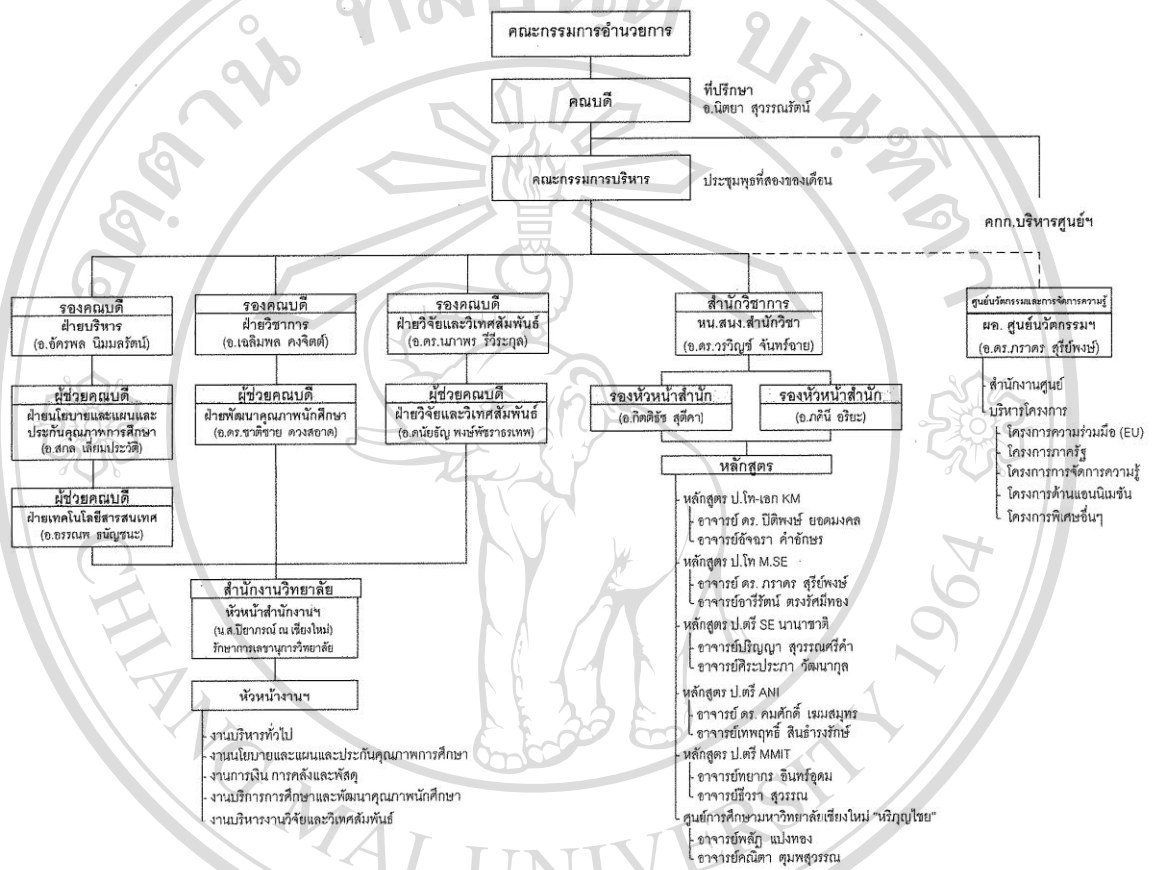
คณะกรรมการอำนวยการ

คณบดี

ที่ปรึกษา
อ.นิตยา สุวรรณรัตน์

คณะกรรมการบริหาร

ประชุมพุธที่สองของเดือน

คกก.บริหารศูนย์ฯ

รองคณบดี
ฝ่ายบริหาร
(อ.อัครพล นิมมลรัตน์)

รองคณบดี
ฝ่ายวิชาการ
(อ.เฉลิมพล คงจิตต์)

รองคณบดี
ฝ่ายวิจัยและวิเทศสัมพันธ์
(อ.ดร.นภาพร วีระกุล)

สำนักวิชาการ
หน.สนง.สำนักวิชา
(อ.ดร.วรวิญช์ จันทร์ฉาย)

ศูนย์นวัตกรรมและการจัดการความรู้
ผอ. ศูนย์นวัตกรรมฯ
(อ.ดร.ภราดร สุรีย์พงษ์)

ผู้ช่วยคณบดี
ฝ่ายนโยบายและแผนและประกันคุณภาพการศึกษา
(อ.สกล เลี่ยมประวัติ)

ผู้ช่วยคณบดี
ฝ่ายพัฒนาคุณภาพนักศึกษา
(อ.ดร.ชาติชาย ดวงสอาด)

ผู้ช่วยคณบดี
ฝ่ายวิจัยและวิเทศสัมพันธ์
(อ.ดนัยธัญ พงษ์พัชราธรเทพ)

รองหัวหน้าสำนัก
(อ.กิตติรัช สุติคา)

รองหัวหน้าสำนัก
(อ.ภคินี อริยะ)

สำนักงานศูนย์
บริหารโครงการ
โครงการความร่วมมือ (EU)
โครงการภาครัฐ
โครงการการจัดการความรู้
โครงการด้านแอนนิเมชัน
โครงการพิเศษอื่นๆ

ผู้ช่วยคณบดี
ฝ่ายเทคโนโลยีสารสนเทศ
(อ.อรรณพ ธนัญชนะ)

หลักสูตร
หลักสูตร ป.โท-เอก KM
อาจารย์ ดร. ปิติพงษ์ ยอดมงคล
อาจารย์อัจฉรา คำอักษร
หลักสูตร ป.โท M.SE
อาจารย์ ดร. ภราดร สุรีย์พงษ์
อาจารย์อารีรัตน์ ตรงรัศมีทอง
หลักสูตร ป.ตรี SE นานาชาติ
อาจารย์ปริญญา สุวรรณศรีคำ
อาจารย์ศิระประภา วัฒนากุล
หลักสูตร ป.ตรี ANI
อาจารย์ ดร. คมศักดิ์ เขมสมุทร
อาจารย์เทพฤทธิ์ สินธำรงรักษ์
หลักสูตร ป.ตรี MMIT
อาจารย์ทยากร อินทร์อุดม
อาจารย์ชีวรา สุวรรณ
ศูนย์การศึกษามหาวิทยาลัยเชียงใหม่ "หริภุญไชย"
อาจารย์พลัฏ แปงทอง
อาจารย์คณิตา ตุมพสุวรรณ

สำนักงานวิทยาลัย
หัวหน้าสำนักงานฯ
(น.ส.ปิยาภรณ์ ณ เชียงใหม่)
รักษาการเลขานุการวิทยาลัย

หัวหน้างานฯ
งานบริหารทั่วไป
งานนโยบายและแผนและประกันคุณภาพการศึกษา
งานการเงิน การคลังและพัสดุ
งานบริการการศึกษาและพัฒนาคุณภาพนักศึกษา
งานบริหารงานวิจัยและวิเทศสัมพันธ์